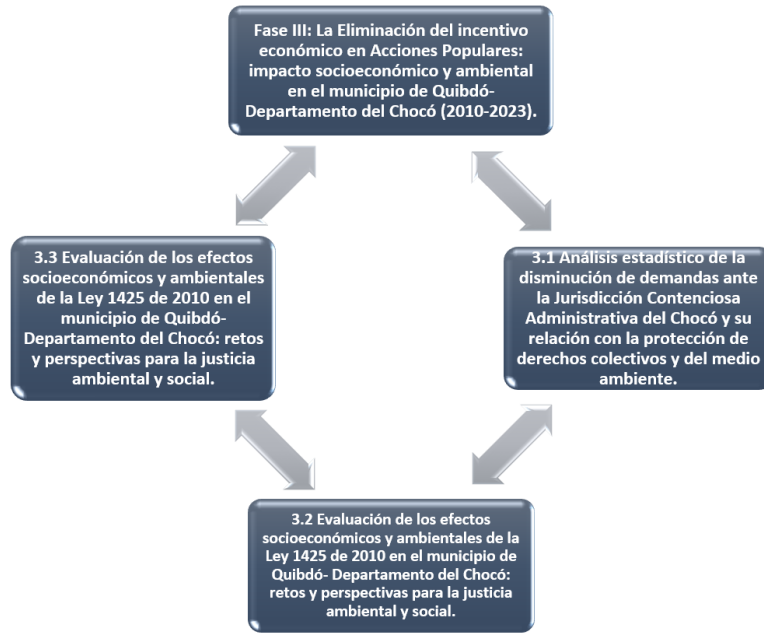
Fase III: La Eliminación del incentivo económico en Acciones Populares: impacto socioeconómico y ambiental en el municipio de Quibdó- Departamento del Chocó (2010-2023).

3.1 Análisis estadístico de la disminución de demandas ante la Jurisdicción Contenciosa Administrativa del Chocó y su relación con la protección de derechos colectivos y del medio ambiente.

3.2 Evaluación de los efectos socioeconómicos y ambientales de la Ley 1425 de 2010 en el municipio de Quibdó- Departamento del Chocó: retos y perspectivas para la justicia ambiental y social.

3.3 Evaluación de los efectos socioeconómicos y ambientales de la Ley 1425 de 2010 en el municipio de Quibdó- Departamento del Chocó: retos y perspectivas para la justicia ambiental y social.